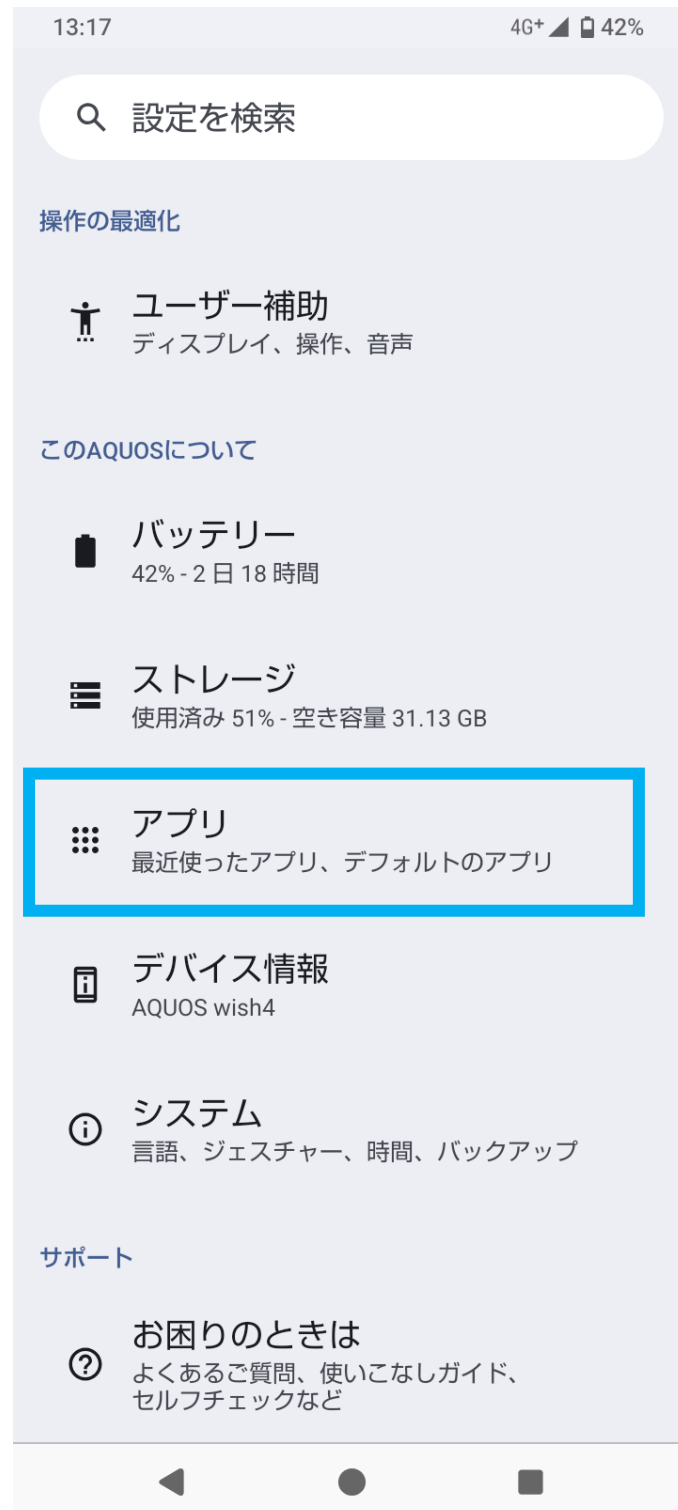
13:17

4G+ 42%

設定を検索

操作の最適化

ユーザー補助
ディスプレイ、操作、音声

このAQUOSについて

バッテリー
42% - 2 日 18 時間

ストレージ
使用済み 51% - 空き容量 31.13 GB

アプリ
最近使ったアプリ、デフォルトのアプリ

デバイス情報
AQUOS wish4

システム
言語、ジェスチャー、時間、バックアップ

サポート

お困りのときは
よくあるご質問、使いこなしガイド、セルフチェックなど